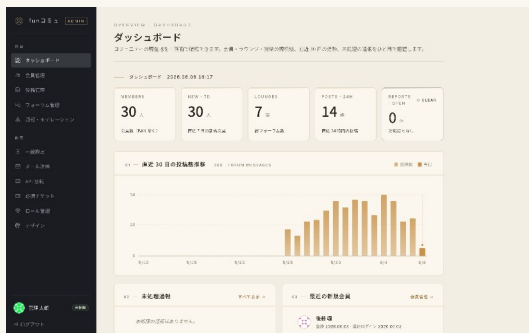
funコミュ ADMIN

ダッシュボード

会員管理

投稿管理

フォーラム管理

ダッシュボード

MEMBERS
30 人

NEW · 7D
30 人

LOUNGES
7

POSTS · 24H
14

REPORTS · OPEN
0

CLEAR

直近 30 日の投稿推移

14

7

0

未処理通報

直近の新規会員

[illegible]